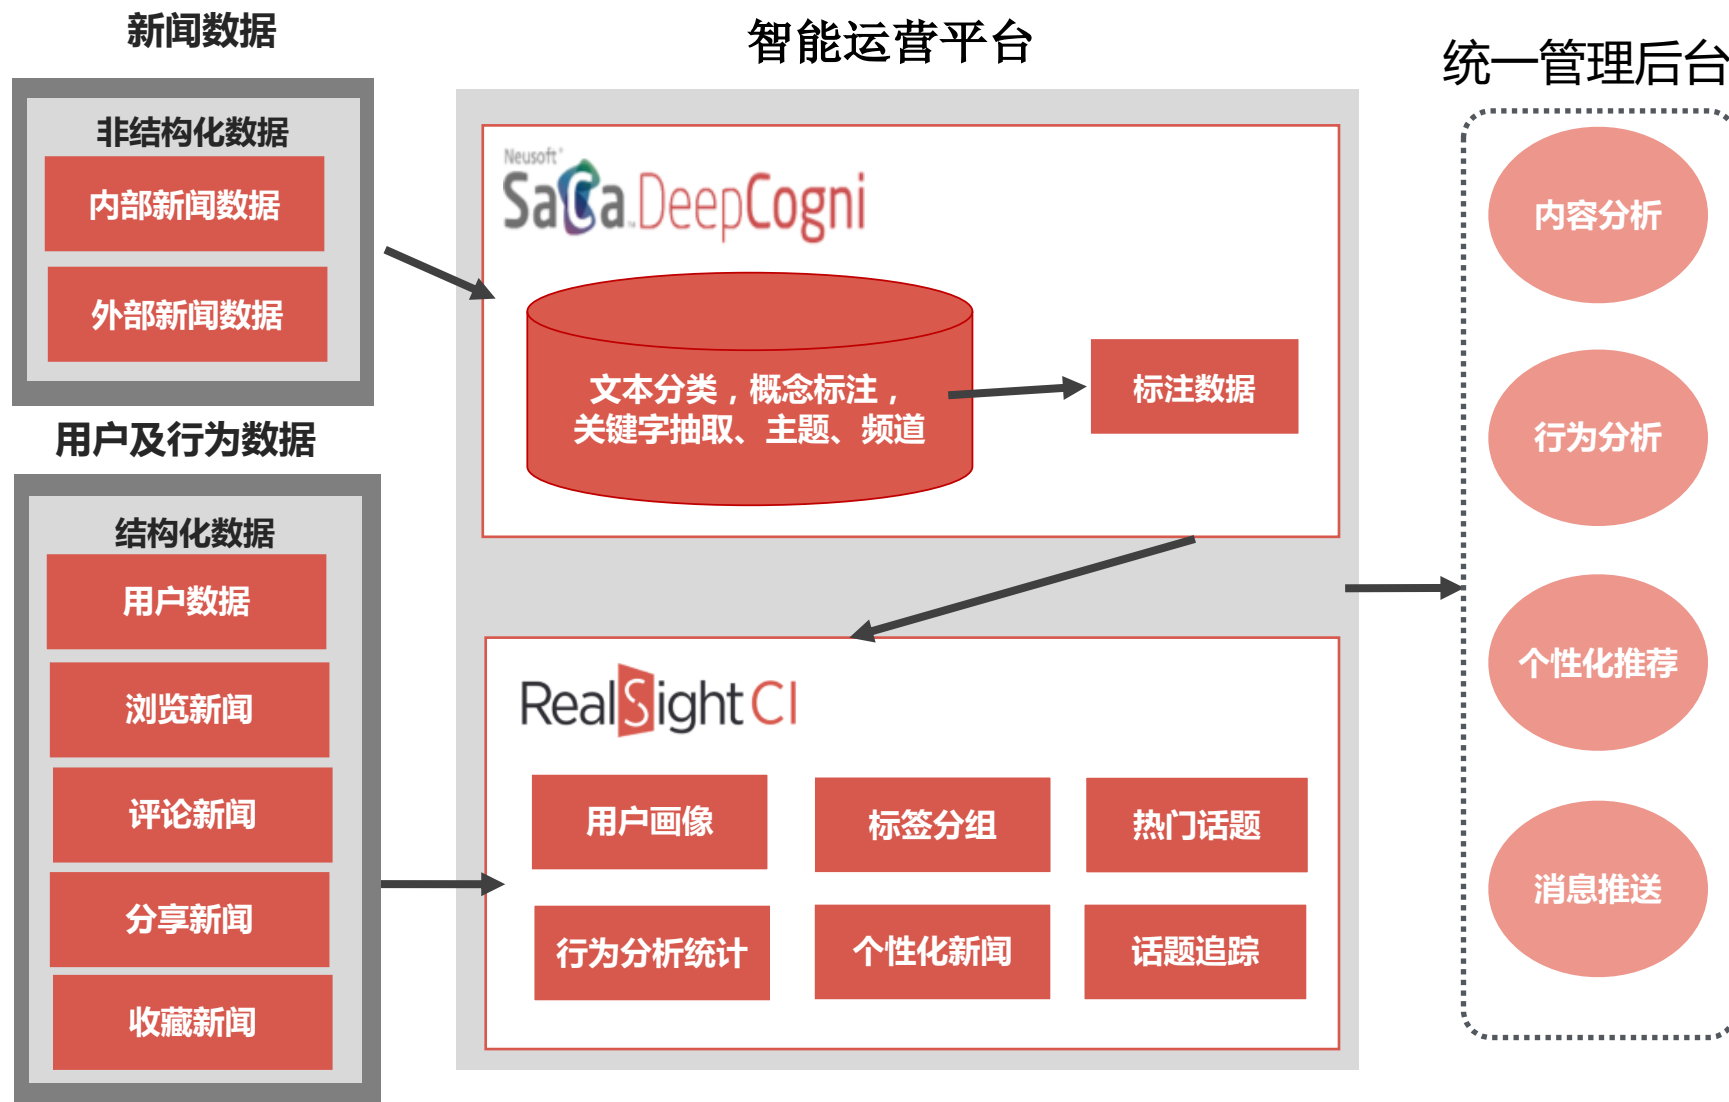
新闻数据

非结构化数据

内部新闻数据

外部新闻数据

用户及行为数据

结构化数据

用户数据

浏览新闻

评论新闻

分享新闻

收藏新闻

智能运营平台

Neusoft SaCa DeepCogni

文本分类，概念标注，关键字抽取、主题、频道

标注数据

RealSight CI

用户画像

标签分组

热门话题

行为分析统计

个性化新闻

话题追踪

统一管理后台

内容分析

行为分析

个性化推荐

消息推送